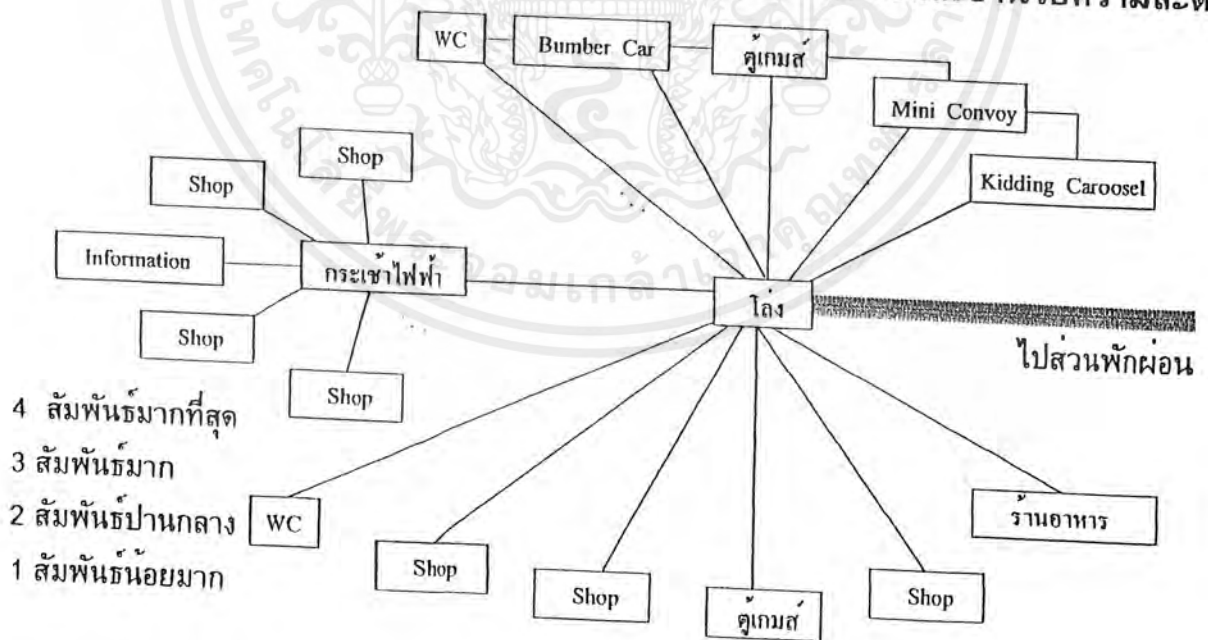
WC

Bumber Car

ตู้เกมส์

Mini Convoy

Kidding Caroosel

Shop

Shop

Information

กระเช้าไฟฟ้า

Shop

Shop

โล่ง

ไปส่วนพักผ่อน

4 สัมพันธ์มากที่สุด
3 สัมพันธ์มาก
2 สัมพันธ์ปานกลาง
1 สัมพันธ์น้อยมาก

WC

Shop

Shop

ตู้เกมส์

Shop

ร้านอาหาร